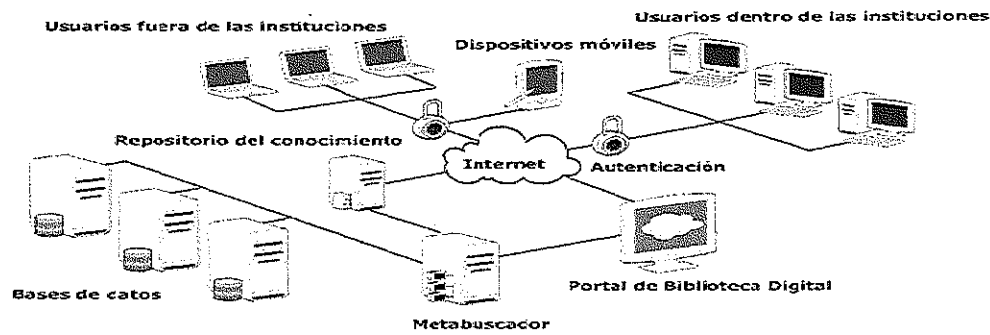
Usuarios fuera de las instituciones

Usuarios dentro de las instituciones

Dispositivos móviles

Repositorio del conocimiento

Internet

Autenticación

Bases de catos

Portal de Biblioteca Digital

Metabuscacor